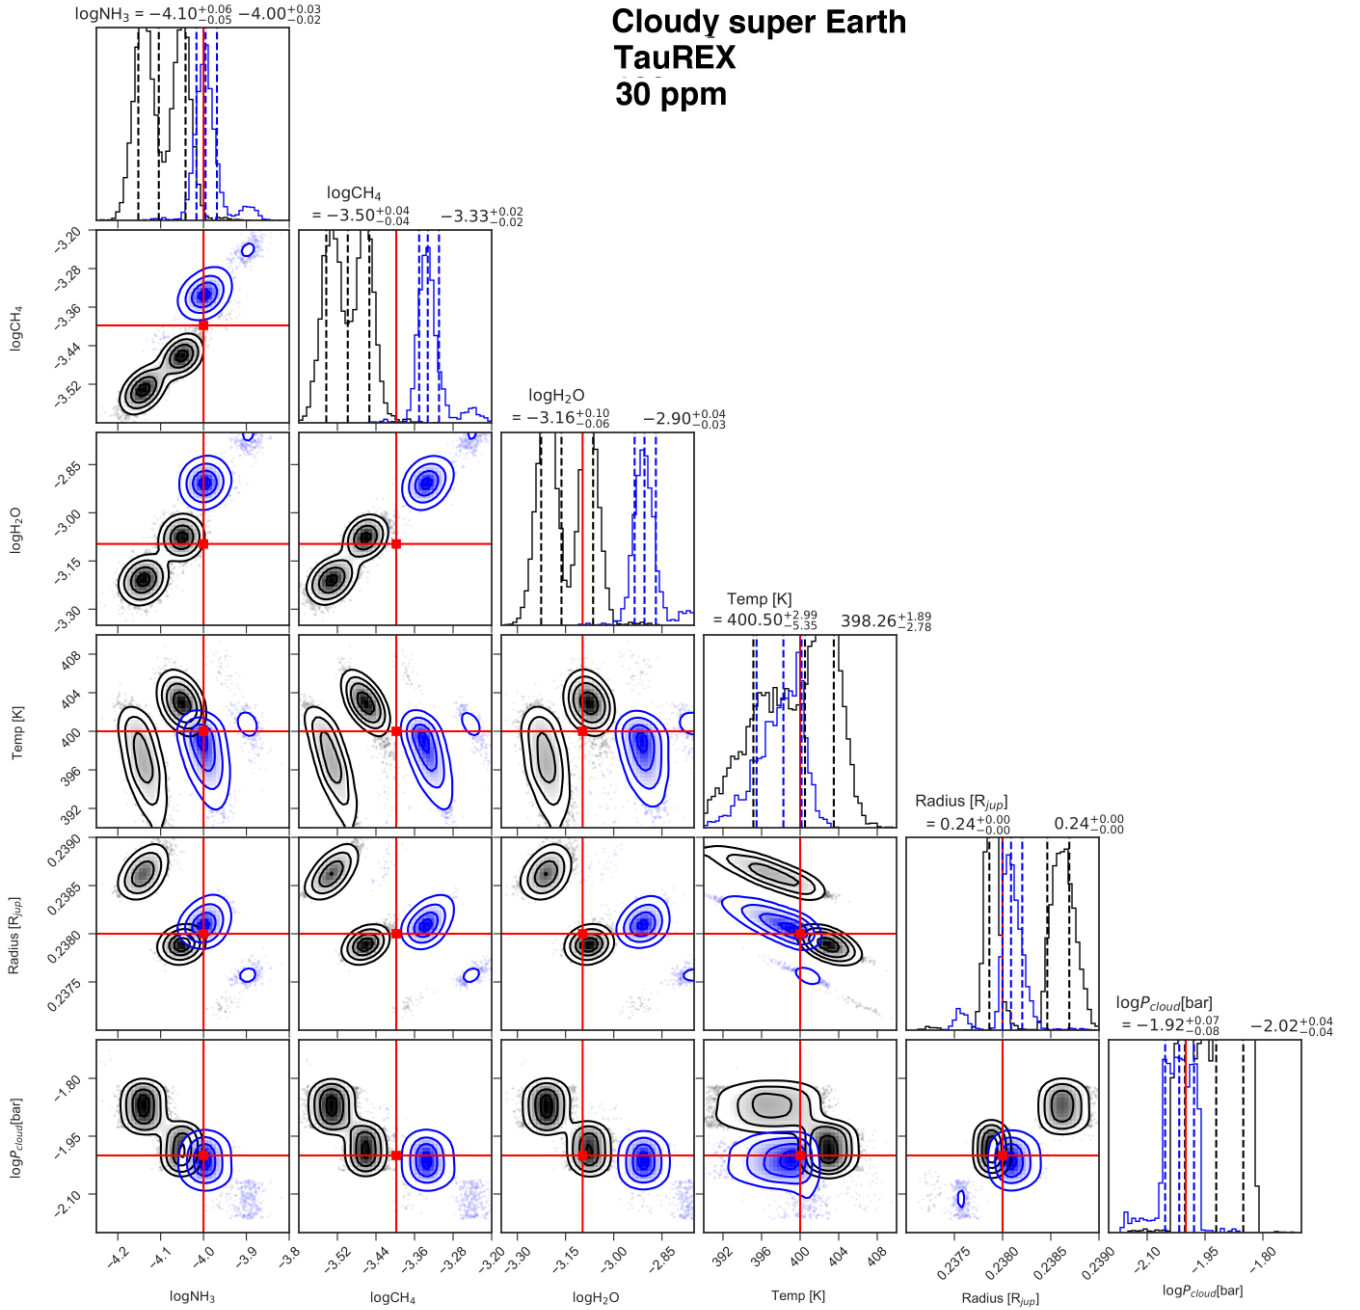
Cloudy super Earth
TauREX
30 ppm

$\log NH_3 = -4.10^{+0.06}_{-0.05}$ $-4.00^{+0.03}_{-0.02}$

$\log CH_4$
$= -3.50^{+0.04}_{-0.04}$ $-3.33^{+0.02}_{-0.02}$

$\log H_2O$
$= -3.16^{+0.10}_{-0.06}$ $-2.90^{+0.04}_{-0.03}$

Temp [K]
$= 400.50^{+2.99}_{-5.35}$ $398.26^{+1.89}_{-2.78}$

Radius [$R_{jup}$]
$= 0.24^{+0.00}_{-0.00}$ $0.24^{+0.00}_{-0.00}$

$\log P_{cloud}$[bar]
$= -1.92^{+0.07}_{-0.08}$ $-2.02^{+0.04}_{-0.04}$

$\log CH_4$: -3.20, -3.28, -3.36, -3.44, -3.52

$\log H_2O$: -2.85, -3.00, -3.15, -3.30

Temp [K]: 408, 404, 400, 396, 392

Radius [$R_{jup}$]: 0.2390, 0.2385, 0.2380, 0.2375

$\log P_{cloud}$[bar]: -1.80, -1.95, -2.10

-4.2, -4.1, -4.0, -3.9, -3.8
$\log NH_3$

-3.52, -3.44, -3.36, -3.28, -3.20
$\log CH_4$

-3.30, -3.15, -3.00, -2.85
$\log H_2O$

392, 396, 400, 404, 408
Temp [K]

0.2375, 0.2380, 0.2385, 0.2390
Radius [$R_{jup}$]

-2.10, -1.95, -1.80
$\log P_{cloud}$[bar]